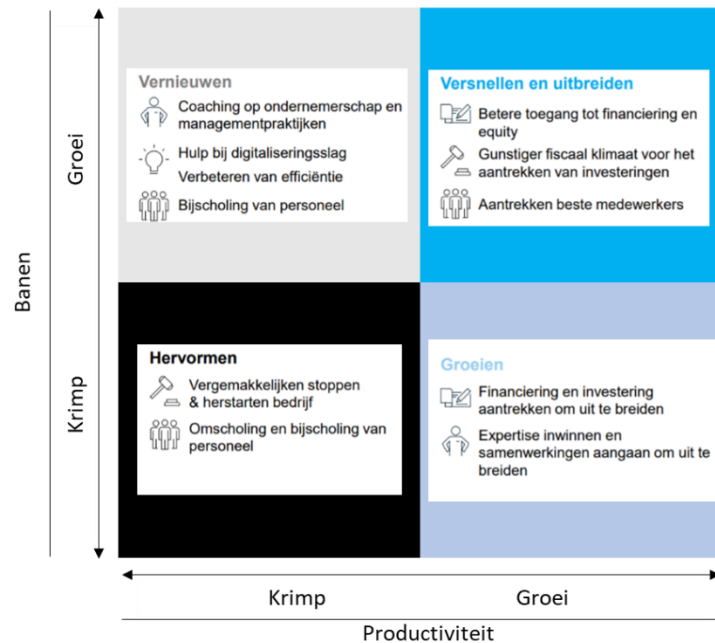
Banen

Groei

Krimp

Vernieuwen

Coaching op ondernemerschap en managementpraktijken

Hulp bij digitaliseringsslag

Verbeteren van efficiëntie

Bijscholing van personeel

Versnellen en uitbreiden

Betere toegang tot financiering en equity

Gunstiger fiscaal klimaat voor het aantrekken van investeringen

Aantrekken beste medewerkers

Hervormen

Vergemakkelijken stoppen & herstarten bedrijf

Omscholing en bijscholing van personeel

Groeien

Financiering en investering aantrekken om uit te breiden

Expertise inwinnen en samenwerkingen aangaan om uit te breiden

Krimp

Groei

Productiviteit